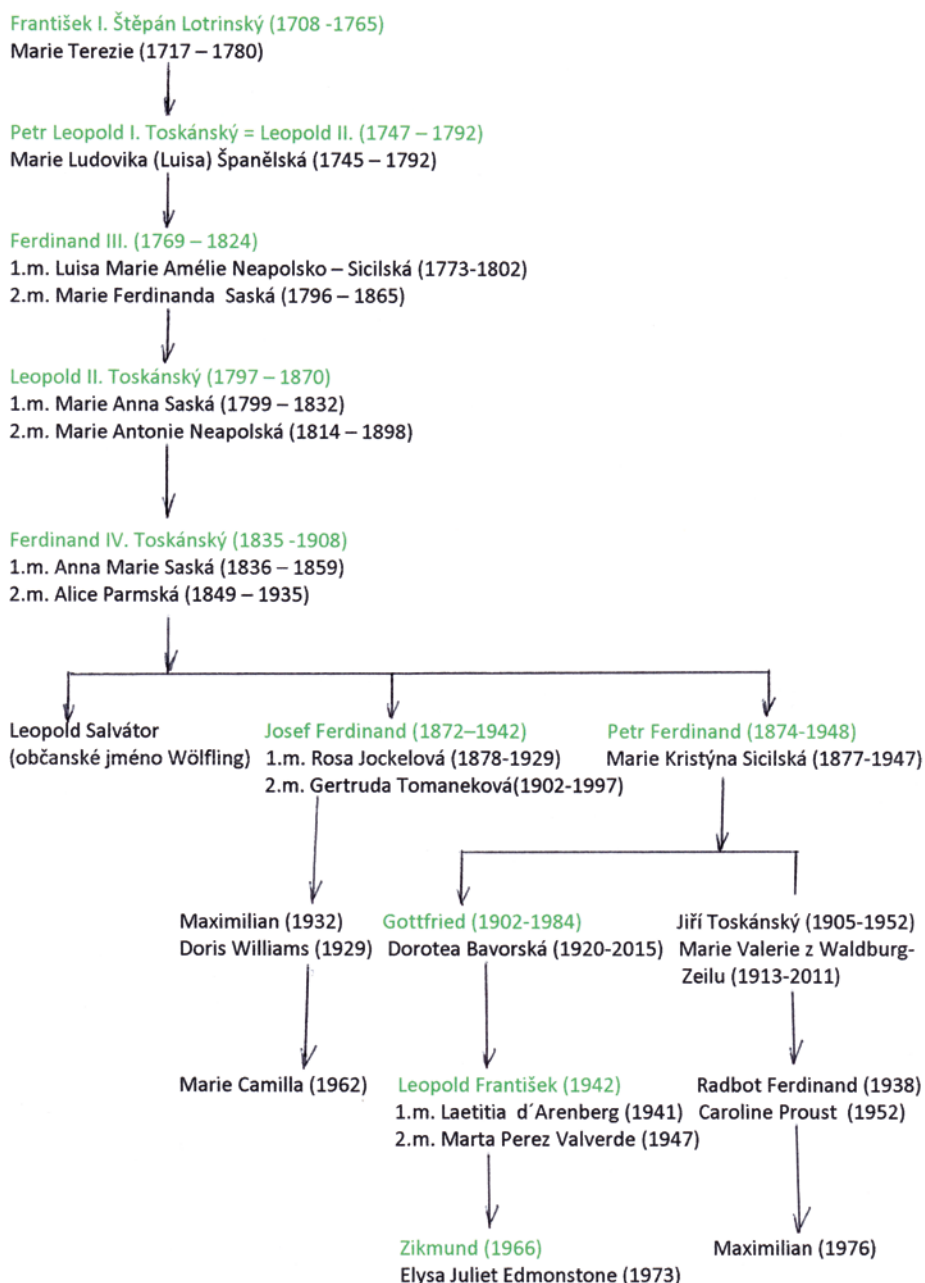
František I. Štěpán Lotrinský (1708 -1765)
Marie Terezie (1717 – 1780)

Petr Leopold I. Toskánský = Leopold II. (1747 – 1792)
Marie Ludovika (Luisa) Španělská (1745 – 1792)

Ferdinand III. (1769 – 1824)
1.m. Luisa Marie Amélie Neapolsko – Sicilská (1773-1802)
2.m. Marie Ferdinanda Saská (1796 – 1865)

Leopold II. Toskánský (1797 – 1870)
1.m. Marie Anna Saská (1799 – 1832)
2.m. Marie Antonie Neapolská (1814 – 1898)

Ferdinand IV. Toskánský (1835 -1908)
1.m. Anna Marie Saská (1836 – 1859)
2.m. Alice Parmská (1849 – 1935)

Leopold Salvátor
(občanské jméno Wölfling)

Josef Ferdinand (1872–1942)
1.m. Rosa Jockelová (1878-1929)
2.m. Gertruda Tomaneková(1902-1997)

Petr Ferdinand (1874-1948)
Marie Kristýna Sicilská (1877-1947)

Maximilian (1932)
Doris Williams (1929)

Gottfried (1902-1984)
Dorotea Bavorská (1920-2015)

Jiří Toskánský (1905-1952)
Marie Valerie z Waldburg-Zeilu (1913-2011)

Marie Camilla (1962)

Leopold František (1942)
1.m. Laetitia d´Arenberg (1941)
2.m. Marta Perez Valverde (1947)

Radbot Ferdinand (1938)
Caroline Proust (1952)

Zikmund (1966)
Elysa Juliet Edmonstone (1973)

Maximilian (1976)